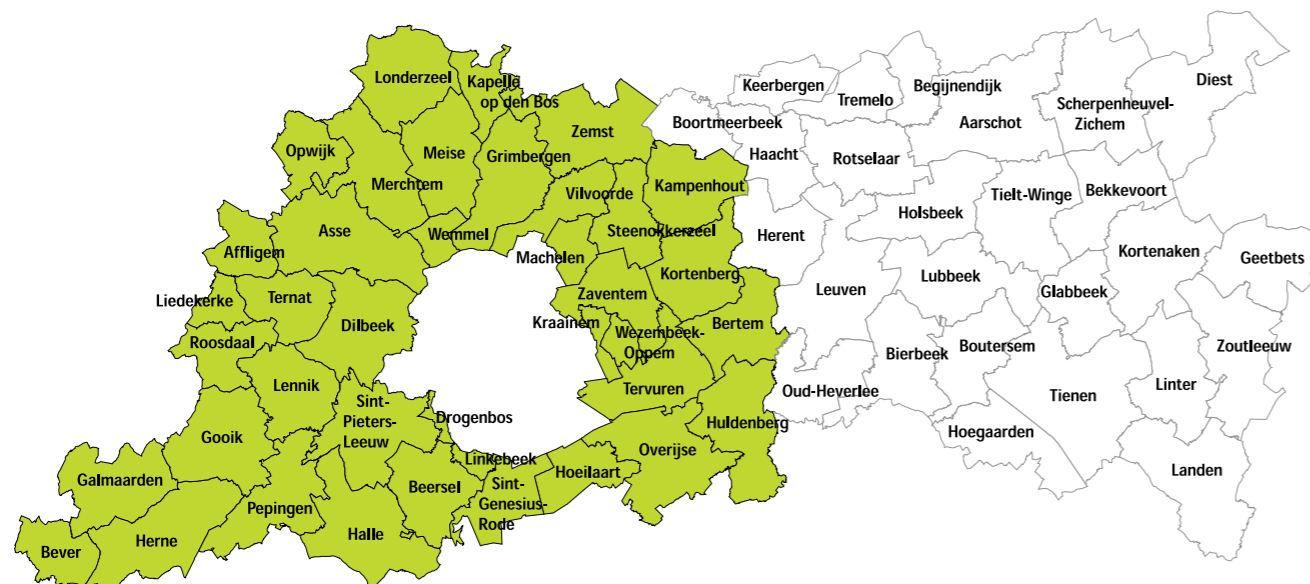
Londerzeel
Kapelle op den Bos
Zemst
Opwijk
Meise
Grimbergen
Merchtem
Vilvoorde
Kampenhout
Asse
Wemmel
Steenokkerzeel
Affligem
Machelen
Kortenberg
Liedekerke
Ternat
Zaventem
Dilbeek
Kraainem
Wezembeek-Oppem
Bertem
Roosdaal
Lennik
Tervuren
Sint-Pieters-Leeuw
Drogenbos
Gooik
Huldenberg
Linkebeek
Overijse
Hoeilaart
Galmaarden
Beersel
Sint-Genesius-Rode
Pepingen
Herne
Halle
Bever
Keerbergen
Tremelo
Begijnendijk
Diest
Boortmeerbeek
Scherpenheuvel-Zichem
Aarschot
Haacht
Rotselaar
Tielt-Winge
Bekkevoort
Holsbeek
Herent
Kortenaken
Geetbets
Lubbeek
Leuven
Glabbeek
Boutersem
Zoutleeuw
Bierbeek
Linter
Oud-Heverlee
Tienen
Hoegaarden
Landen